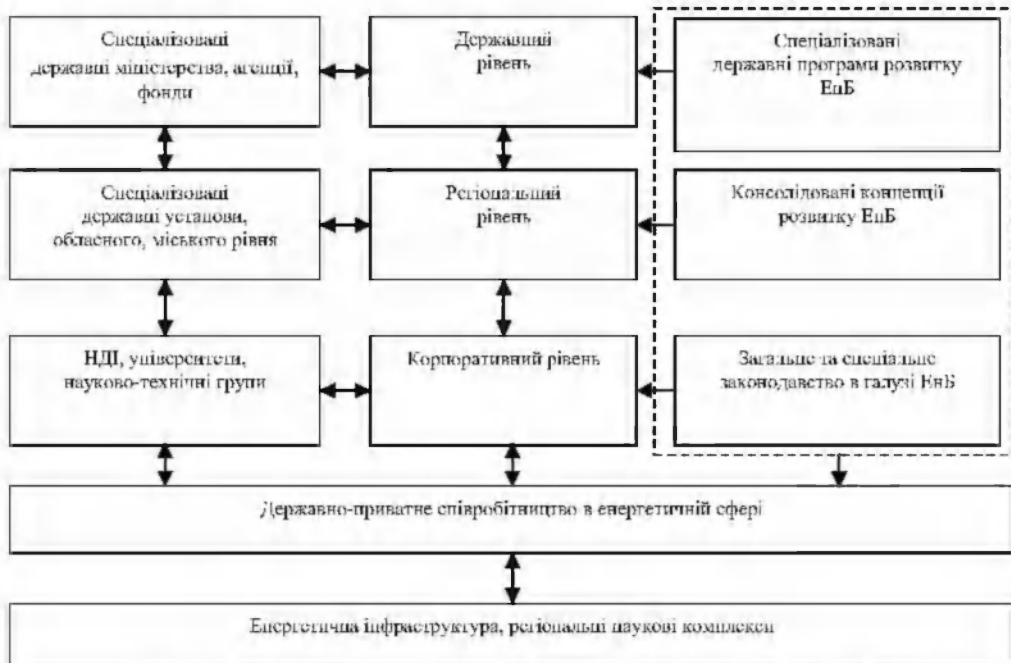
Спеціалізовані державні міністерства, агенції, фонди

Державний рівень

Спеціалізовані державні програми розвитку ЕнБ

Спеціалізовані державні установи, обласного, міського рівня

Регіональний рівень

Консолідовані концепції розвитку ЕнБ

НДІ, університети, науково-технічні групи

Корпоративний рівень

Загальне та спеціальне законодавство в галузі ЕнБ

Державно-приватне співробітництво в енергетичній сфері

Енергетична інфраструктура, регіональні наукові комплекси